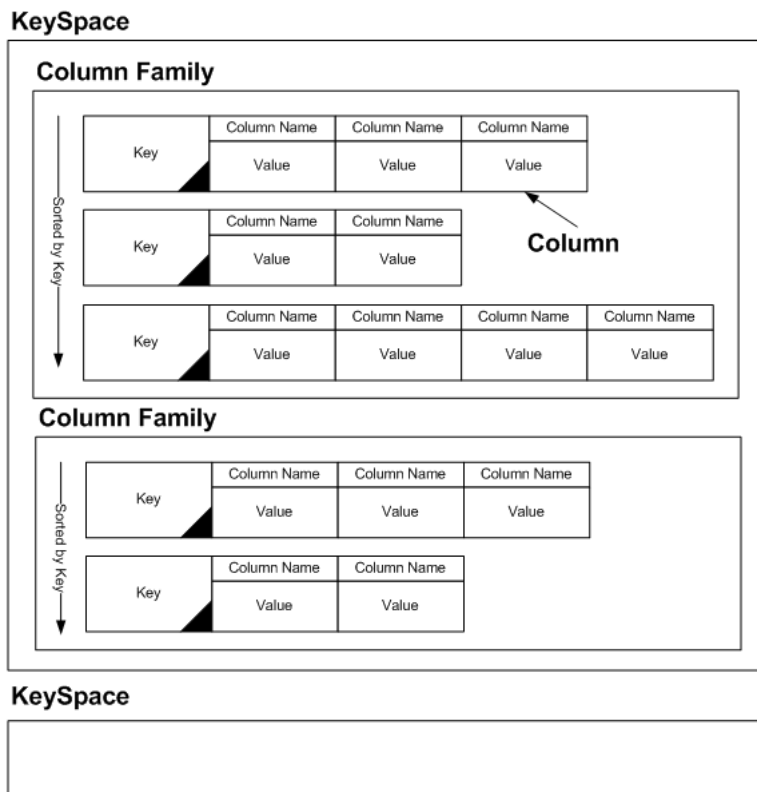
KeySpace

Column Family

Sorted by Key

| Key | Column Name | Column Name | Column Name |
|---|---|---|---|
| | Value | Value | Value |

Column

| Key | Column Name | Column Name |
|---|---|---|
| | Value | Value |

| Key | Column Name | Column Name | Column Name | Column Name |
|---|---|---|---|---|
| | Value | Value | Value | Value |

Column Family

Sorted by Key

| Key | Column Name | Column Name | Column Name |
|---|---|---|---|
| | Value | Value | Value |

| Key | Column Name | Column Name |
|---|---|---|
| | Value | Value |

KeySpace